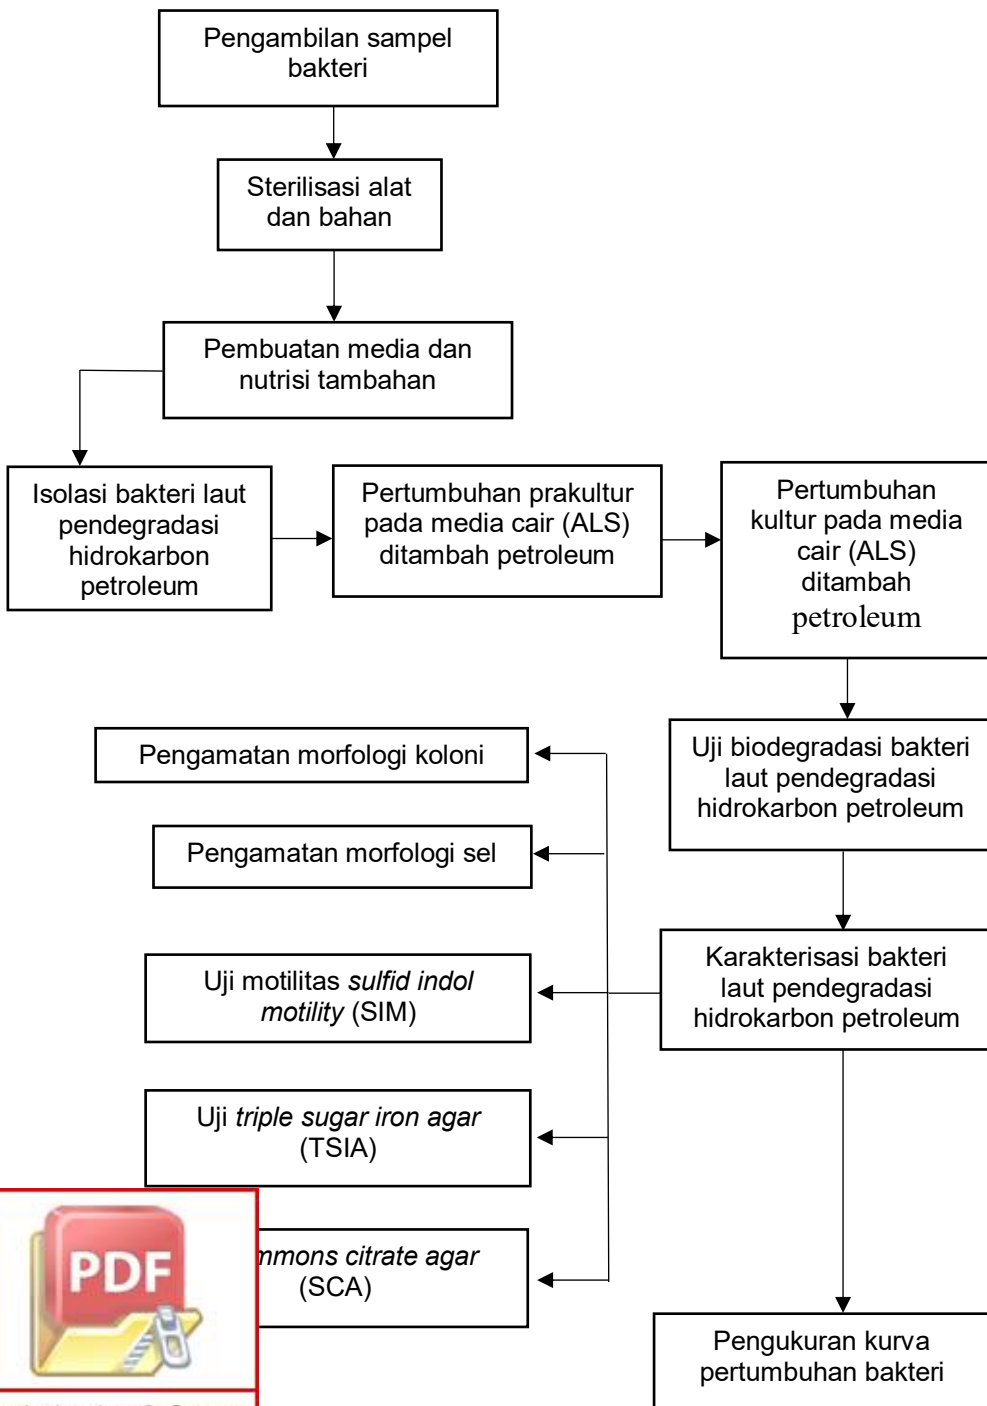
Pengambilan sampel bakteri

Sterilisasi alat dan bahan

Pembuatan media dan nutrisi tambahan

Isolasi bakteri laut pendegradasi hidrokarbon petroleum

Pertumbuhan prakultur pada media cair (ALS) ditambah petroleum

Pertumbuhan kultur pada media cair (ALS) ditambah petroleum

Uji biodegradasi bakteri laut pendegradasi hidrokarbon petroleum

Karakterisasi bakteri laut pendegradasi hidrokarbon petroleum

Pengamatan morfologi koloni

Pengamatan morfologi sel

Uji motilitas *sulfid indol motility* (SIM)

Uji *triple sugar iron agar* (TSIA)

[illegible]*mmons citrate agar* (SCA)

PDF

Pengukuran kurva pertumbuhan bakteri